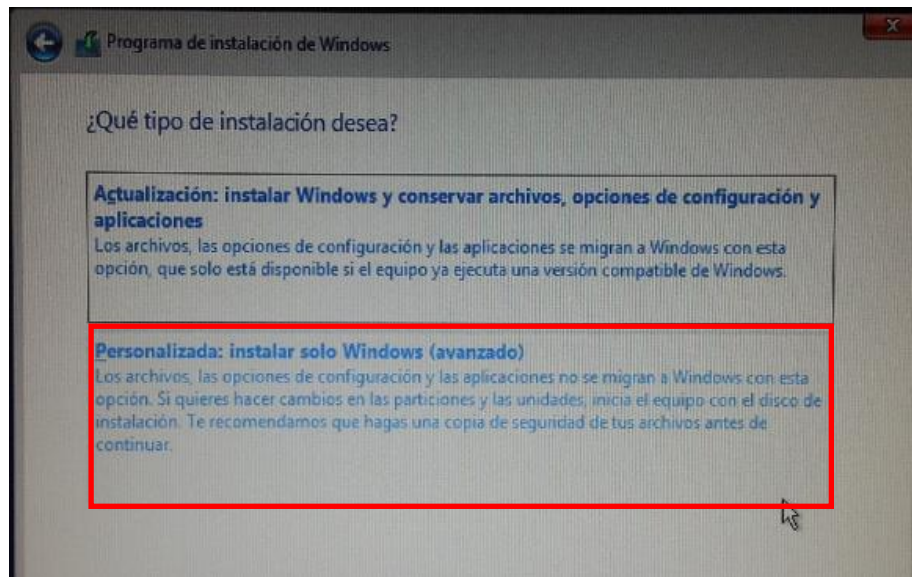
Programa de instalación de Windows

¿Qué tipo de instalación desea?

Actualización: instalar Windows y conservar archivos, opciones de configuración y aplicaciones
Los archivos, las opciones de configuración y las aplicaciones se migran a Windows con esta opción, que solo está disponible si el equipo ya ejecuta una versión compatible de Windows.

Personalizada: instalar solo Windows (avanzado)
Los archivos, las opciones de configuración y las aplicaciones no se migran a Windows con esta opción. Si quieres hacer cambios en las particiones y las unidades, inicia el equipo con el disco de instalación. Te recomendamos que hagas una copia de seguridad de tus archivos antes de continuar.